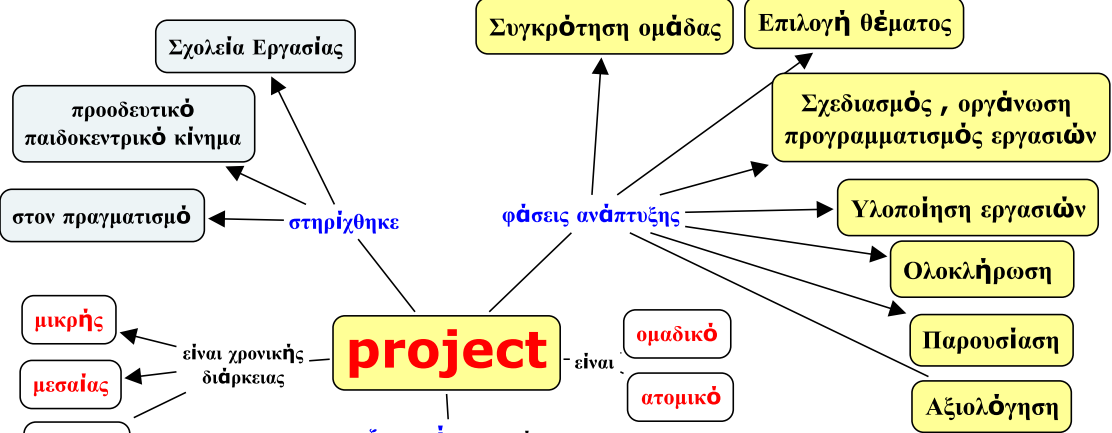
Σχολεία Εργασίας

προοδευτικό παιδοκεντρικό κίνημα

στον πραγματισμό

στηρίχθηκε

Συγκρότηση ομάδας

Επιλογή θέματος

Σχεδιασμός , οργάνωση προγραμματισμός εργασιών

φάσεις ανάπτυξης

Υλοποίηση εργασιών

Ολοκλήρωση

Παρουσίαση

Αξιολόγηση

project

είναι

ομαδικό

ατομικό

είναι χρονικής διάρκειας

μικρής

μεσαίας

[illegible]